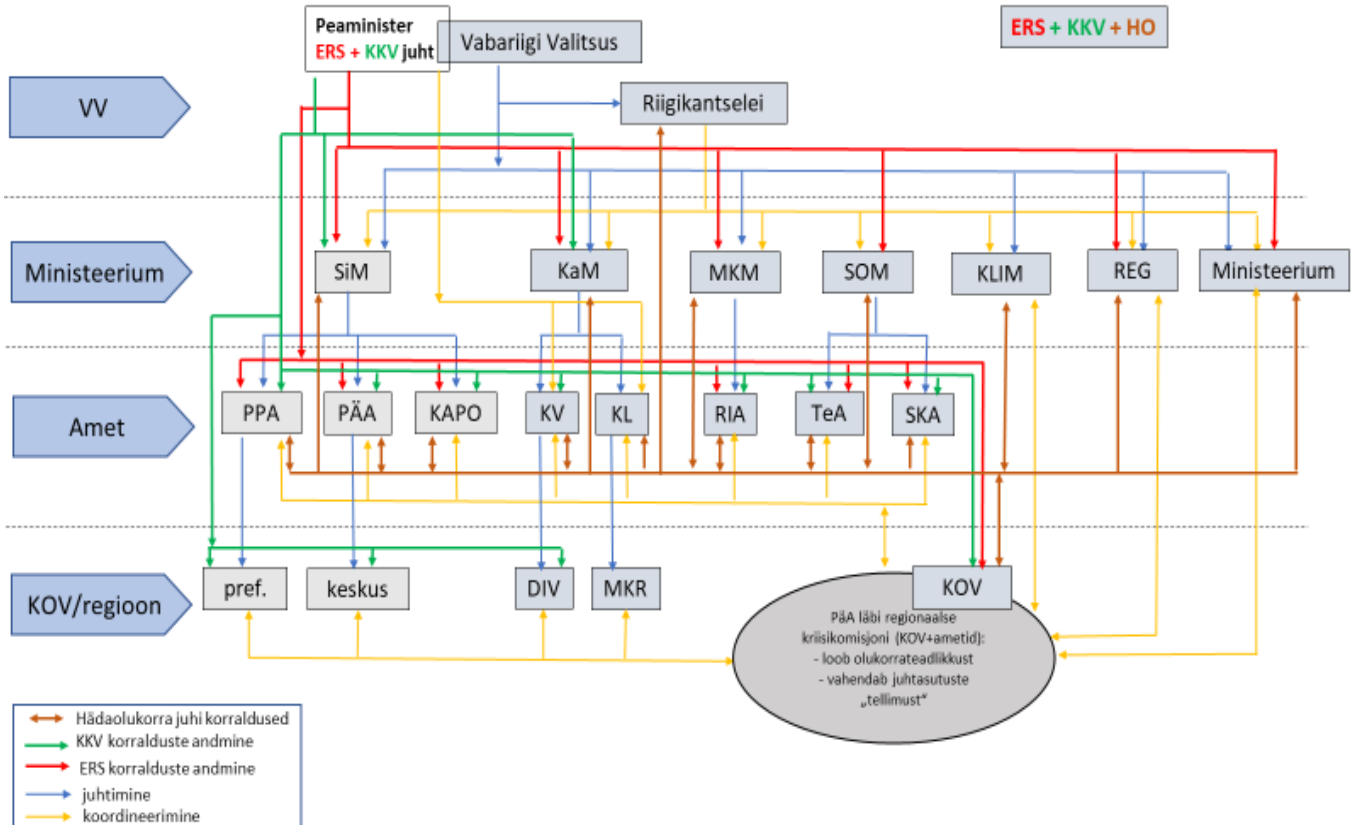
Peaminister
ERS + KKV juht

Vabariigi Valitsus

ERS + KKV + HO

VV

Riigikantselei

Ministeerium

SiM

KaM

MKM

SOM

KLIM

REG

Ministeerium

Amet

PPA

PÄA

KAPO

KV

KL

RIA

TeA

SKA

KOV/regioon

pref.

keskus

DIV

MKR

KOV

PäA läbi regionaalse kriisikomisjoni (KOV+ametid):
- loob olukorrateadlikkust
- vahendab juhtasutuste „tellimust"

Hädaolukorra juhi korraldused
KKV korralduste andmine
ERS korralduste andmine
juhtimine
koordineerimine